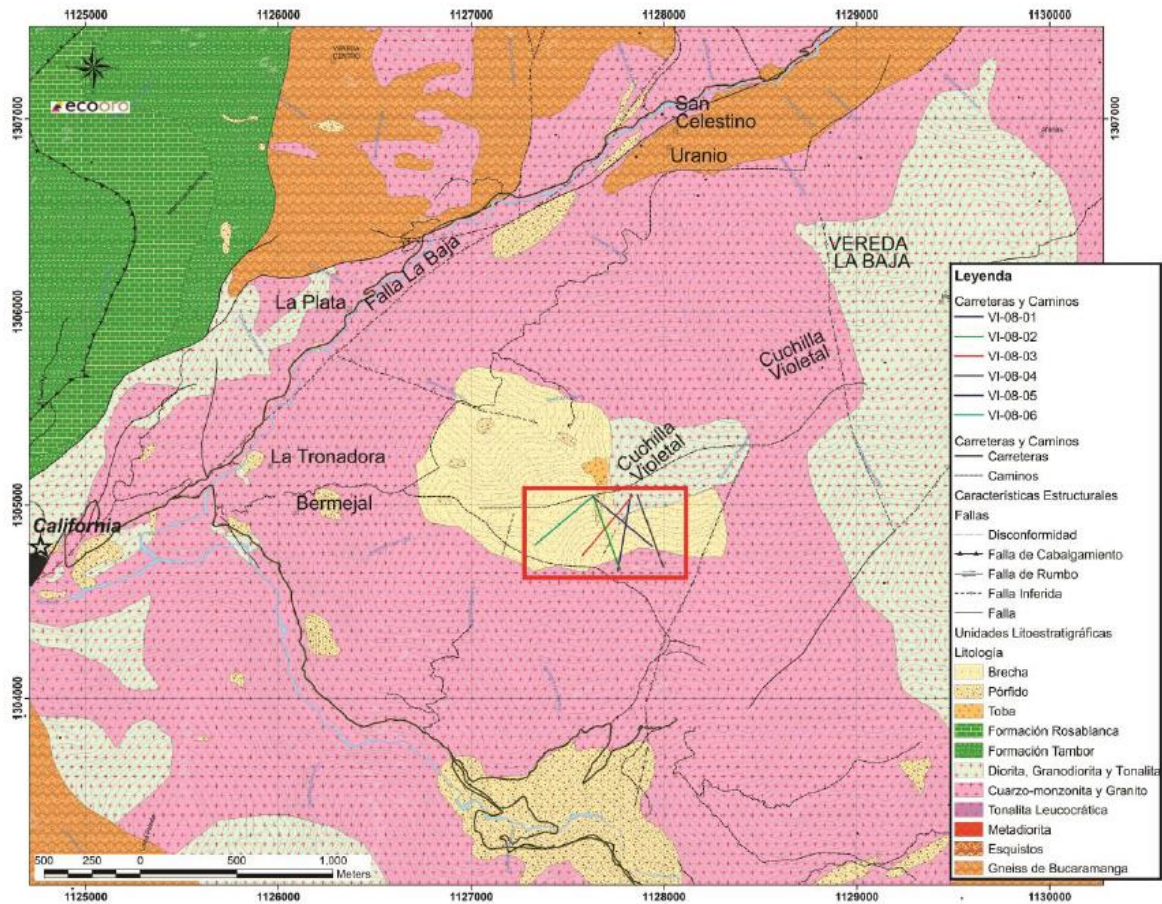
1125000 1126000 1127000 1128000 1129000 1130000

1307000 1306000 1305000 1304000

ecooro

VEREDA CENTRO

San Celestino

Uranio

VEREDA LA BAJA

La Plata

Falla La Baja

Cuchilla Violetal

La Tronadora

Cuchilla Violetal

Bermejal

California

Leyenda
Carreteras y Caminos
VI-08-01
VI-08-02
VI-08-03
VI-08-04
VI-08-05
VI-08-06
Carreteras y Caminos
Carreteras
Caminos
Características Estructurales
Fallas
Disconformidad
Falla de Cabalgamiento
Falla de Rumbo
Falla Inferida
Falla
Unidades Litoestratigráficas
Litología
Brecha
Pórfido
Toba
Formación Rosablanca
Formación Tambor
Diorita, Granodiorita y Tonalita
Cuarzo-monzonita y Granito
Tonalita Leucocrática
Metadiorita
Esquistos
Gneiss de Bucaramanga

500 250 0 500 1,000 Meters

1125000 1126000 1127000 1128000 1129000 1130000